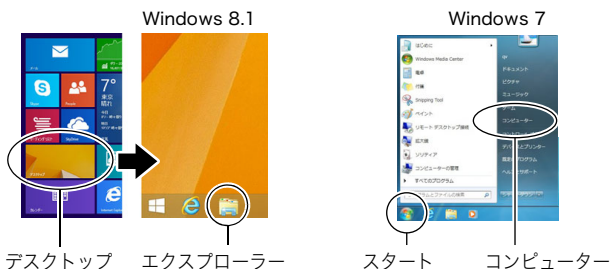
Windows 8.1

Windows 7

7°
東京

はじめに
Windows Media Center
電卓
付箋
Snipping Tool
ペイント
リモート デスクトップ接続
拡大鏡
ソリティア
コンピューターの管理
すべてのプログラム

ドキュメント
ピクチャ
ミュージック
コンピューター
デバイスとプリンター
既定のプログラム
ヘルプとサポート

デスクトップ
エクスプローラー
スタート
コンピューター